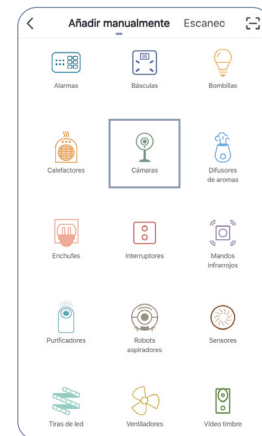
Añadir manualmente Escaneo

Alarmas
Básculas
Bombillas

Calefactores
Cámaras
Difusores de aromas

Enchufes
Interruptores
Mandos infrarrojos

Purificadores
Robots aspiradores
Sensores

Tiras de led
Ventiladores
Vídeo timbre